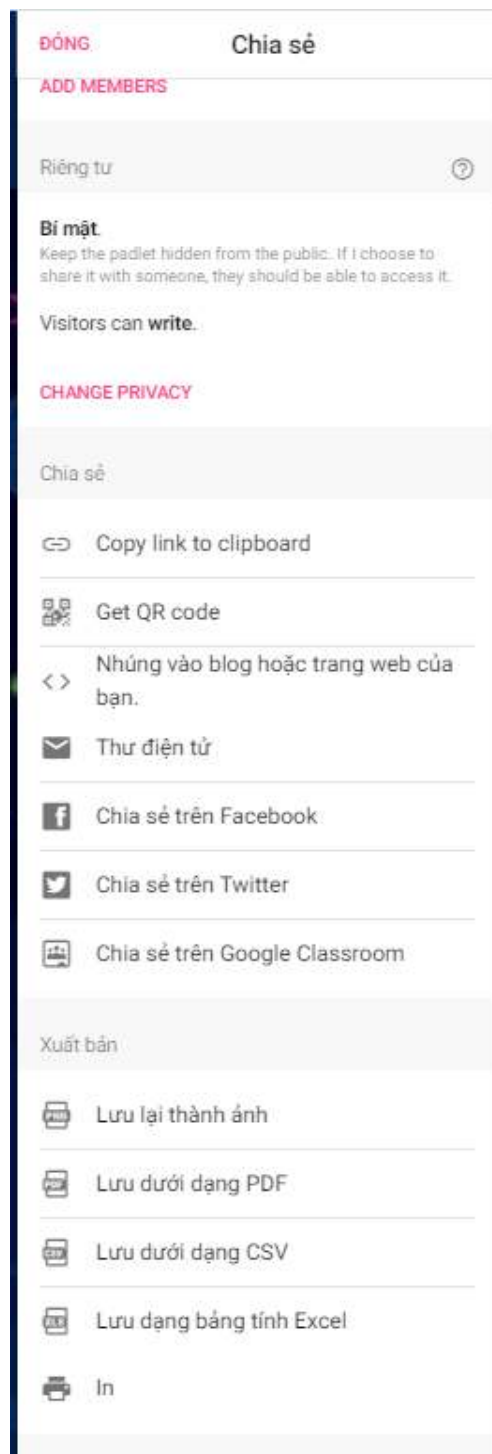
ĐÓNG Chia sẻ

ADD MEMBERS

Riêng tư

Bí mật.
Keep the padlet hidden from the public. If I choose to share it with someone, they should be able to access it.

Visitors can write.

CHANGE PRIVACY

Chia sẻ

Copy link to clipboard

Get QR code

Nhúng vào blog hoặc trang web của bạn.

Thư điện tử

Chia sẻ trên Facebook

Chia sẻ trên Twitter

Chia sẻ trên Google Classroom

Xuất bản

Lưu lại thành ảnh

Lưu dưới dạng PDF

Lưu dưới dạng CSV

Lưu dạng bảng tính Excel

In